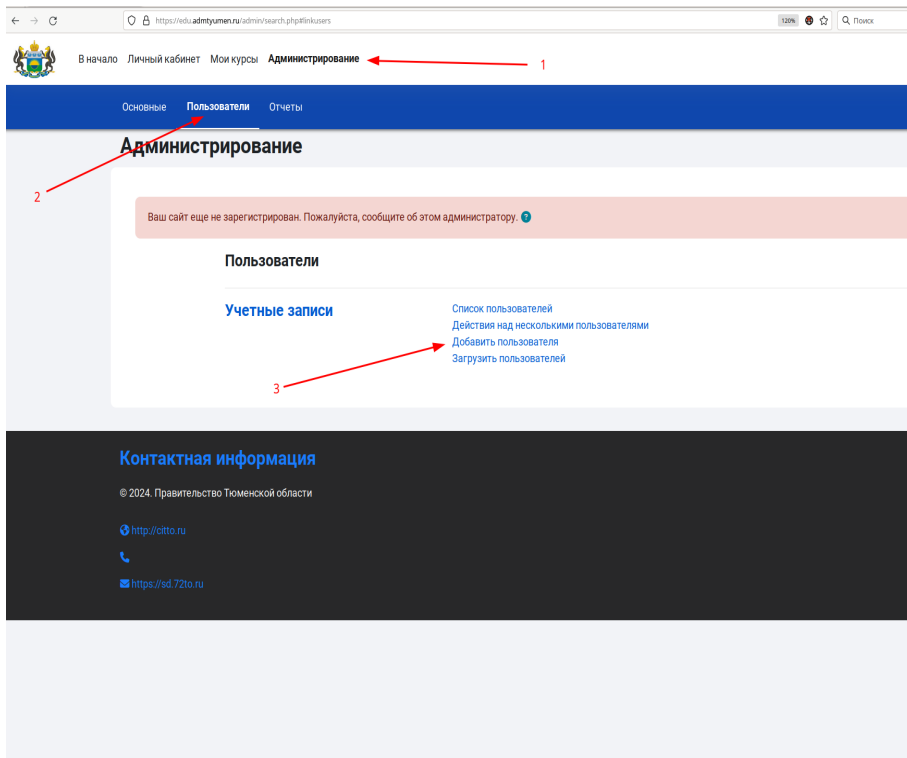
https://edu.admtyumen.ru/admin/search.php#linkusers

120%

Поиск

В начало Личный кабинет Мои курсы Администрирование

1

Основные Пользователи Отчеты

Администрирование

2

Ваш сайт еще не зарегистрирован. Пожалуйста, сообщите об этом администратору.

Пользователи

Учетные записи

Список пользователей
Действия над несколькими пользователями
Добавить пользователя
Загрузить пользователей

3

Контактная информация

© 2024. Правительство Тюменской области

http://citto.ru

https://sd.72to.ru